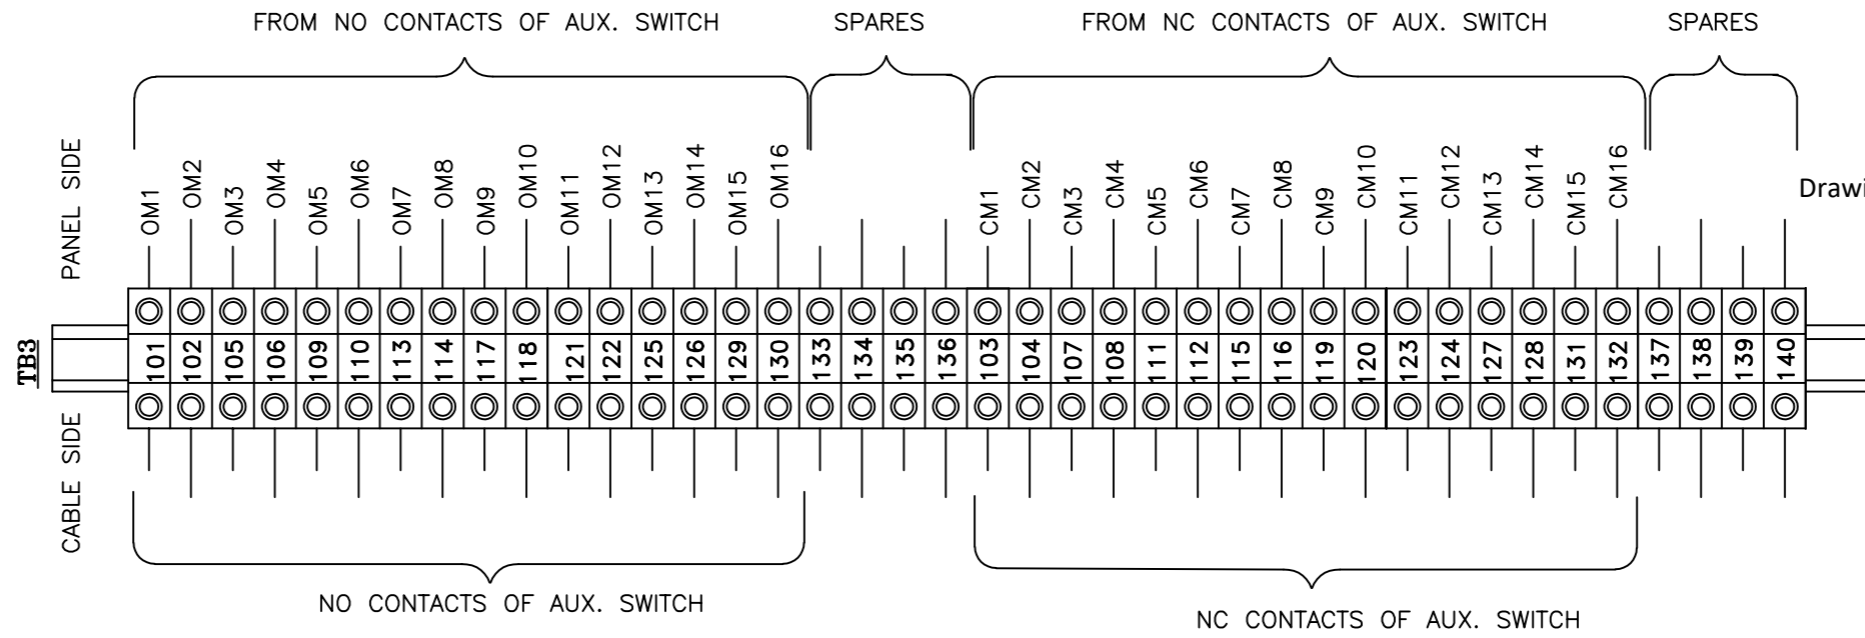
FROM NO CONTACTS OF AUX. SWITCH

SPARES

FROM NC CONTACTS OF AUX. SWITCH

SPARES

PANEL SIDE

OM1 OM2 OM3 OM4 OM5 OM6 OM7 OM8 OM9 OM10 OM11 OM12 OM13 OM14 OM15 OM16

CM1 CM2 CM3 CM4 CM5 CM6 CM7 CM8 CM9 CM10 CM11 CM12 CM13 CM14 CM15 CM16

Drawi

TB3

| 101 | 102 | 105 | 106 | 109 | 110 | 113 | 114 | 117 | 118 | 121 | 122 | 125 | 126 | 129 | 130 | 133 | 134 | 135 | 136 | 103 | 104 | 107 | 108 | 111 | 112 | 115 | 116 | 119 | 120 | 123 | 124 | 127 | 128 | 131 | 132 | 137 | 138 | 139 | 140 |
|---|---|---|---|---|---|---|---|---|---|---|---|---|---|---|---|---|---|---|---|---|---|---|---|---|---|---|---|---|---|---|---|---|---|---|---|---|---|---|---|

CABLE SIDE

NO CONTACTS OF AUX. SWITCH

NC CONTACTS OF AUX. SWITCH